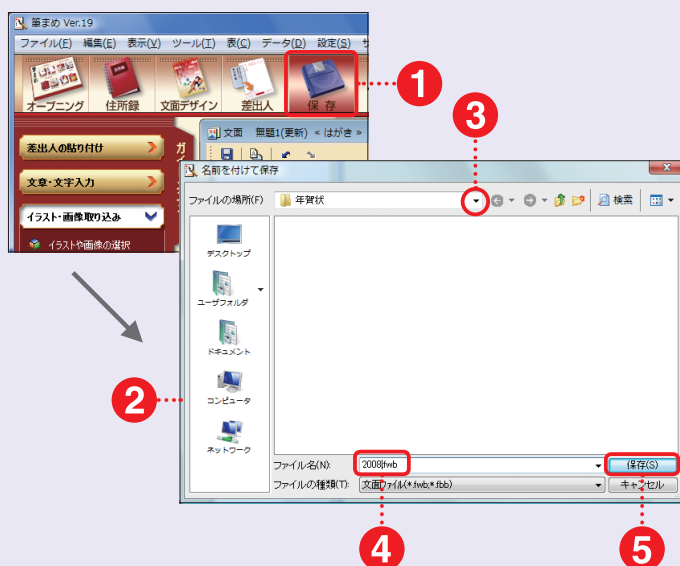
筆まめ Ver.19

ファイル(F) 編集(E) 表示(V) ツール(T) 表(C) データ(D) 設定(S)

オープニング 住所録 文面デザイン 差出人 保存

1

差出人の貼り付け

文章・文字入力

イラスト・画像取り込み

イラストや画像の選択

文面 無題1(更新) « はがき »

3

名前を付けて保存

ファイルの場所(F) 年賀状

検索

デスクトップ

ユーザフォルダ

ドキュメント

コンピュータ

ネットワーク

2

ファイル名(N): 2008.fwb

ファイルの種類(T): 文面ファイル(*.fwb;*.fbb)

保存(S)

キャンセル

4

5